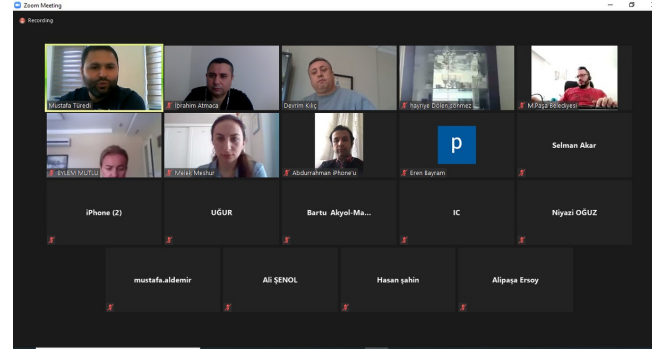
Zoom Meeting

Recording

Mustafa Türedi

İbrahim Atmaca

Devrim Kılıç

hayriye Dölen sönmez

M.Paşa Belediyesi

EYLEM MUTLU

Melek Meşhur

Abdurrahman iPhone'u

p

Eren Bayram

Selman Akar

iPhone (2)

UĞUR

Bartu Akyol-Ma...

IC

Niyazi OĞUZ

mustafa.aldemir

Ali ŞENOL

Hasan şahin

Alipaşa Ersoy